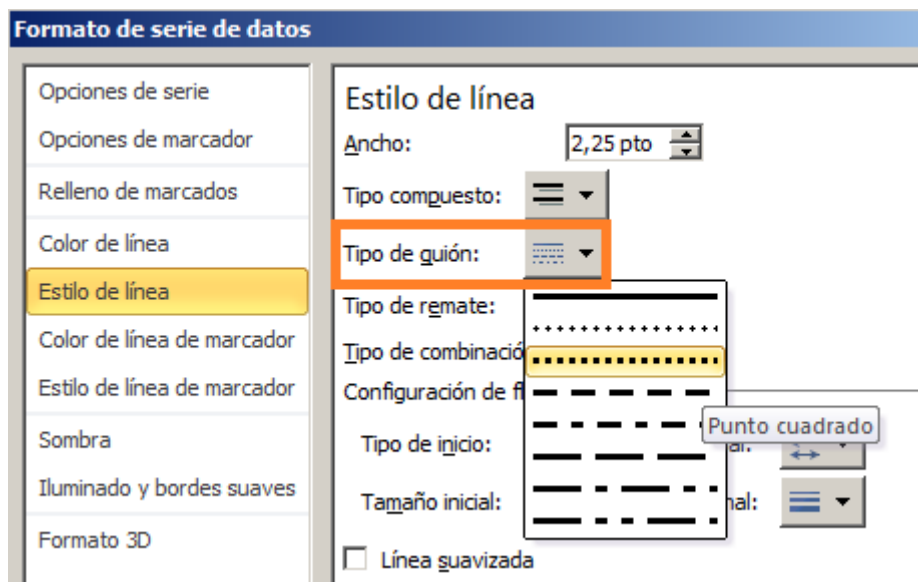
Formato de serie de datos

Opciones de serie
Opciones de marcador
Relleno de marcados
Color de línea
Estilo de línea
Color de línea de marcador
Estilo de línea de marcador
Sombra
Iluminado y bordes suaves
Formato 3D

Estilo de línea
Ancho: 2,25 pto
Tipo compuesto:
Tipo de guión:
Tipo de remate:
Tipo de combinació
Configuración de f
Tipo de inicio:
al:
Tamaño inicial:
nal:
Línea suavizada

Punto cuadrado